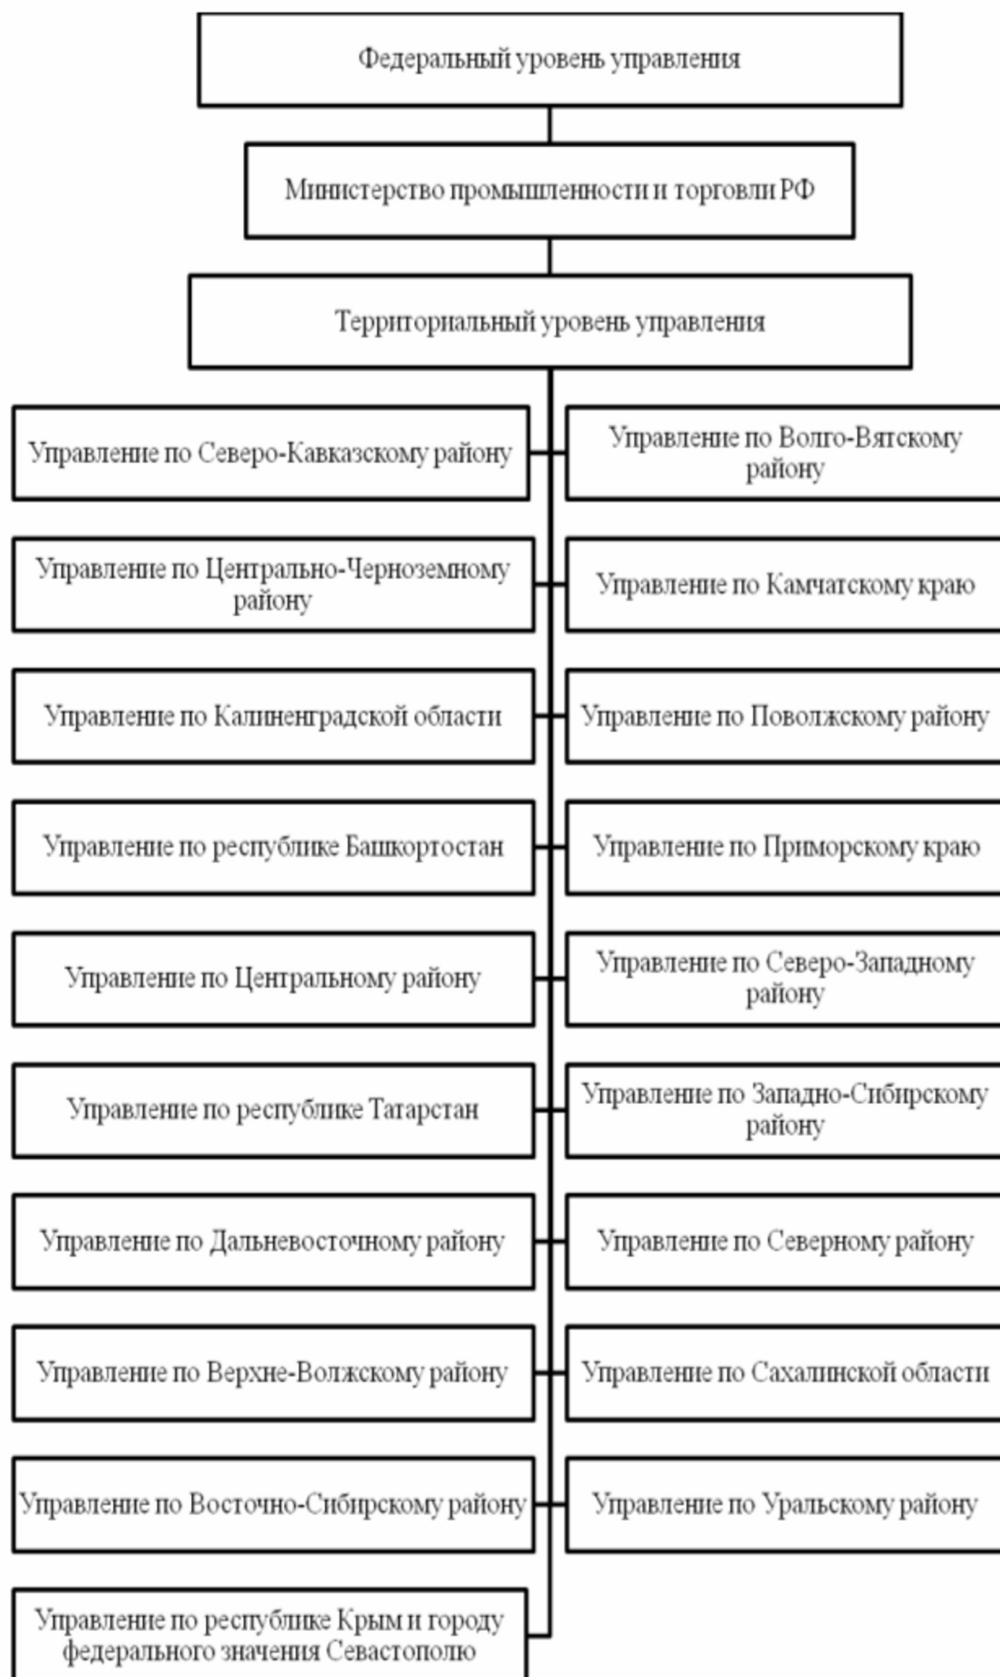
Федеральный уровень управления

Министерство промышленности и торговли РФ

Территориальный уровень управления

Управление по Северо-Кавказскому району

Управление по Волго-Вятскому району

Управление по Центрально-Черноземному району

Управление по Камчатскому краю

Управление по Калиненградской области

Управление по Поволжскому району

Управление по республике Башкортостан

Управление по Приморскому краю

Управление по Центральному району

Управление по Северо-Западному району

Управление по республике Татарстан

Управление по Западно-Сибирскому району

Управление по Дальневосточному району

Управление по Северному району

Управление по Верхне-Волжскому району

Управление по Сахалинской области

Управление по Восточно-Сибирскому району

Управление по Уральскому району

Управление по республике Крым и городу федерального значения Севастополю